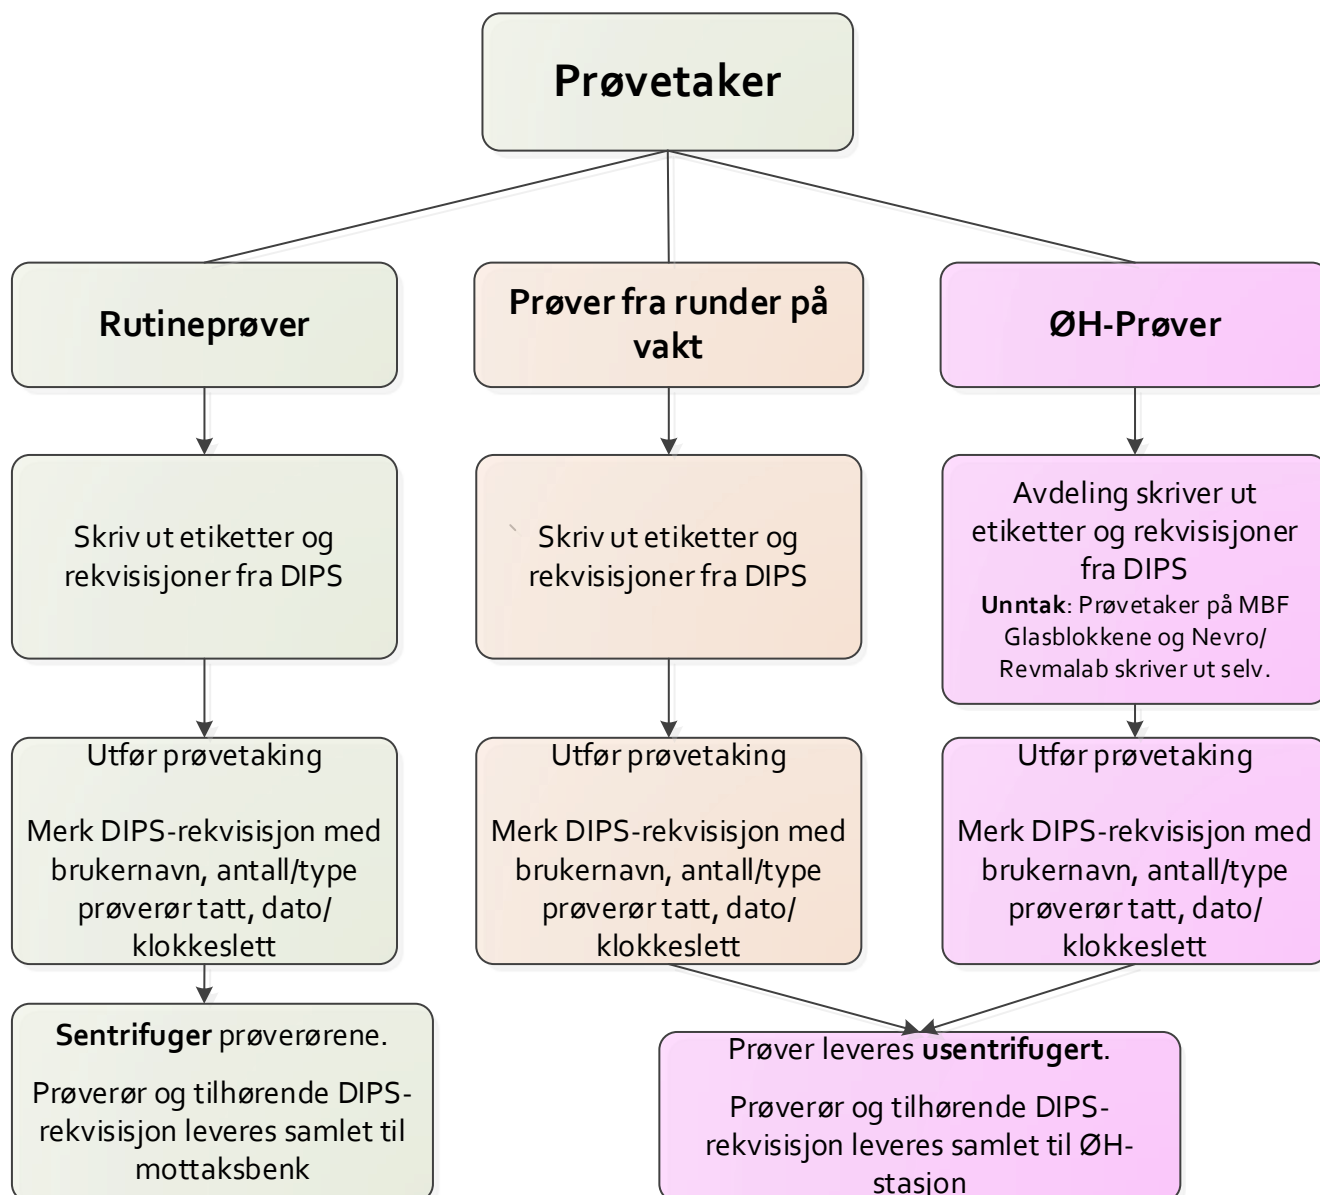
Prøvetaker

Rutineprøver

Skriv ut etiketter og rekvisisjoner fra DIPS

Utfør prøvetaking

Merk DIPS-rekvisisjon med brukernavn, antall/type prøverør tatt, dato/ klokkeslett

Sentrifuger prøverørene.

Prøverør og tilhørende DIPS-rekvisisjon leveres samlet til mottaksbenk

Prøver fra runder på vakt

Skriv ut etiketter og rekvisisjoner fra DIPS

Utfør prøvetaking

Merk DIPS-rekvisisjon med brukernavn, antall/type prøverør tatt, dato/ klokkeslett

ØH-Prøver

Avdeling skriver ut etiketter og rekvisisjoner fra DIPS
Unntak: Prøvetaker på MBF Glasblokkene og Nevro/ Revmalab skriver ut selv.

Utfør prøvetaking

Merk DIPS-rekvisisjon med brukernavn, antall/type prøverør tatt, dato/ klokkeslett

Prøver leveres usentrifugert.

Prøverør og tilhørende DIPS-rekvisisjon leveres samlet til ØH-stasjon